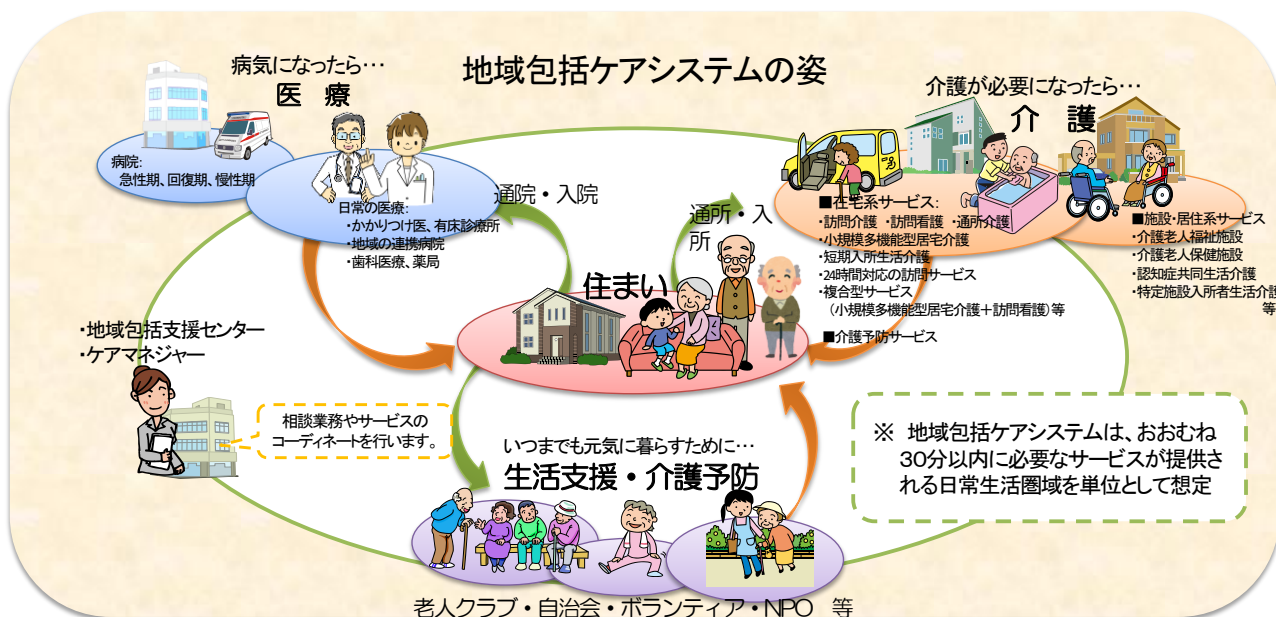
地域包括ケアシステムの姿

病気になったら…
医　療

病院:
急性期、回復期、慢性期

日常の医療:
・かかりつけ医、有床診療所
・地域の連携病院
・歯科医療、薬局

通院・入院

通所・入所

介護が必要になったら…
介　護

■在宅系サービス:
・訪問介護　・訪問看護　・通所介護
・小規模多機能型居宅介護
・短期入所生活介護
・24時間対応の訪問サービス
・複合型サービス
（小規模多機能型居宅介護＋訪問看護）等

■介護予防サービス

■施設・居住系サービス
・介護老人福祉施設
・介護老人保健施設
・認知症共同生活介護
・特定施設入所者生活介護
等

住まい

・地域包括支援センター
・ケアマネジャー

相談業務やサービスの
コーディネートを行います。

いつまでも元気に暮らすために…
生活支援・介護予防

※ 地域包括ケアシステムは、おおむね30分以内に必要なサービスが提供される日常生活圏域を単位として想定

老人クラブ・自治会・ボランティア・NPO　等